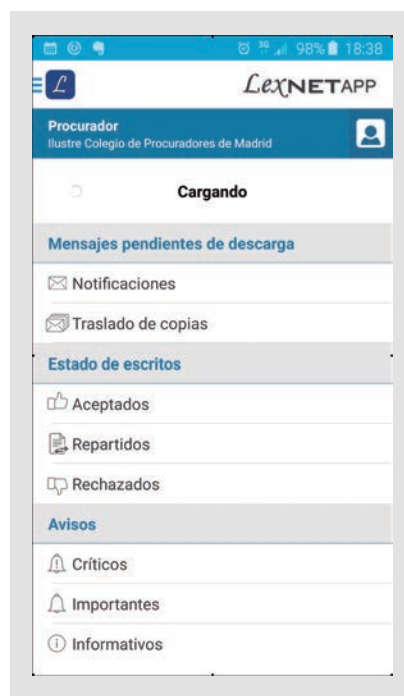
98% 18:38

LexNETAPP

Procurador
Ilustre Colegio de Procuradores de Madrid

Cargando

Mensajes pendientes de descarga

Notificaciones

Traslado de copias

Estado de escritos

Aceptados

Repartidos

Rechazados

Avisos

Críticos

Importantes

Informativos